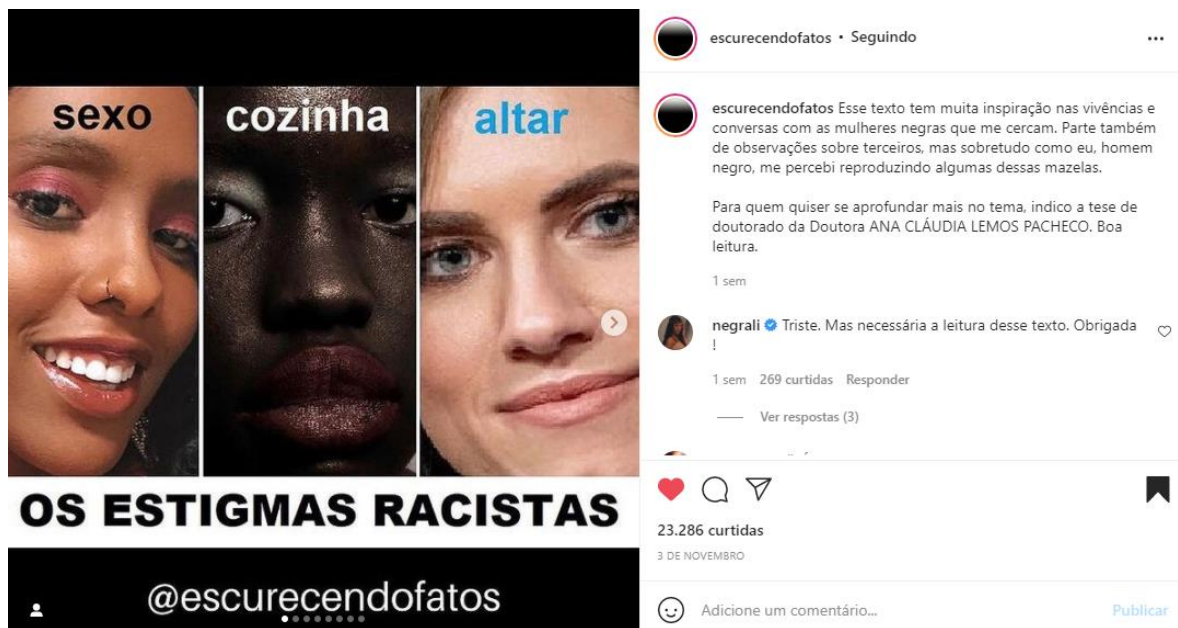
sexo
cozinha
altar

OS ESTIGMAS RACISTAS

@escurecendofatos

escurecendofatos • Seguindo

escurecendofatos Esse texto tem muita inspiração nas vivências e conversas com as mulheres negras que me cercam. Parte também de observações sobre terceiros, mas sobretudo como eu, homem negro, me percebi reproduzindo algumas dessas mazelas.

Para quem quiser se aprofundar mais no tema, indico a tese de doutorado da Doutora ANA CLÁUDIA LEMOS PACHECO. Boa leitura.

1 sem

negrali Triste. Mas necessária a leitura desse texto. Obrigada !

1 sem 269 curtidas Responder

Ver respostas (3)

23.286 curtidas

3 DE NOVEMBRO

Adicione um comentário...

Publicar